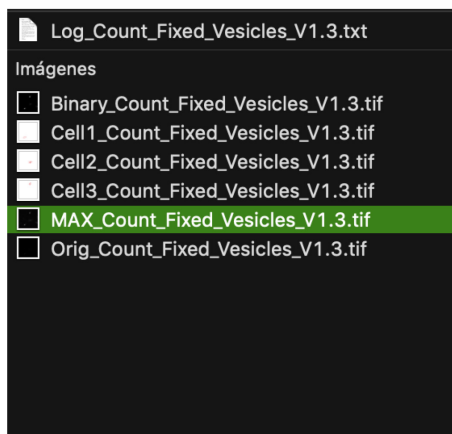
Log_Count_Fixed_Vesicles_V1.3.txt

Imágenes

Binary_Count_Fixed_Vesicles_V1.3.tif
Cell1_Count_Fixed_Vesicles_V1.3.tif
Cell2_Count_Fixed_Vesicles_V1.3.tif
Cell3_Count_Fixed_Vesicles_V1.3.tif
MAX_Count_Fixed_Vesicles_V1.3.tif
Orig_Count_Fixed_Vesicles_V1.3.tif